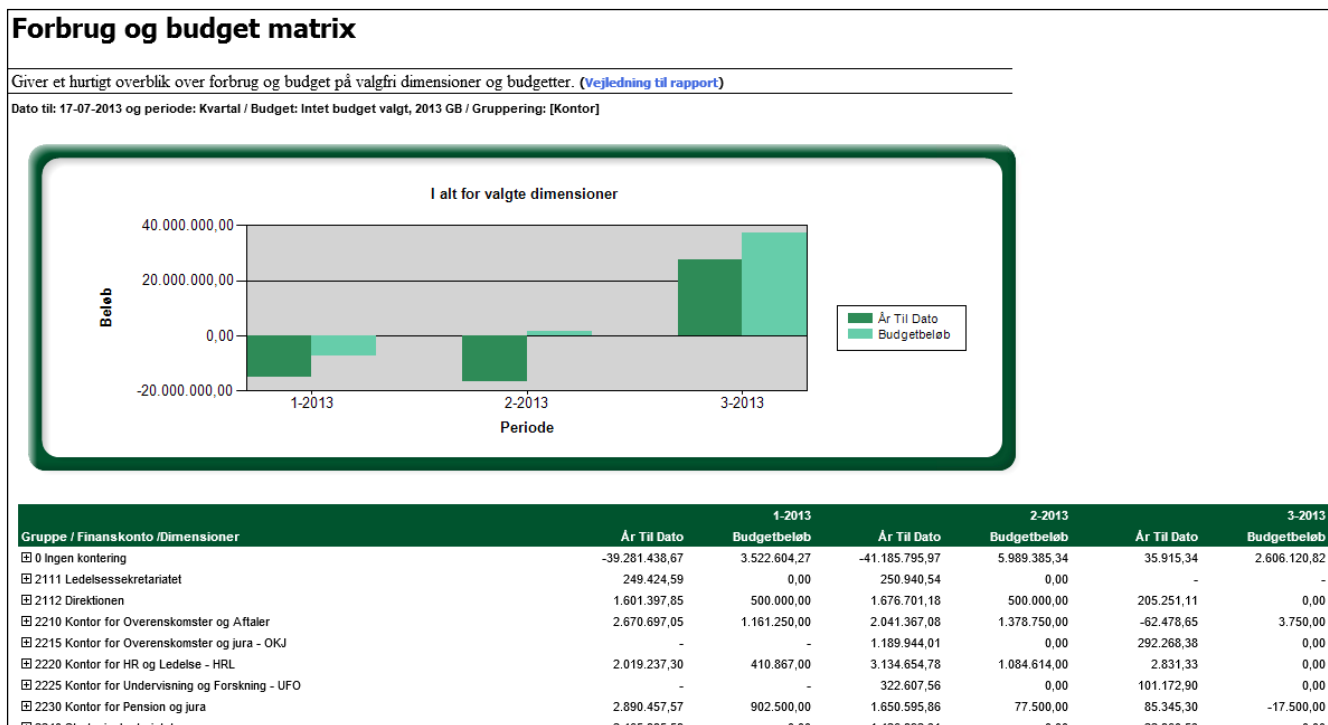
Forbrug og budget matrix

Giver et hurtigt overblik over forbrug og budget på valgfri dimensioner og budgetter. (Vejledning til rapport)

Dato til: 17-07-2013 og periode: Kvartal / Budget: Intet budget valgt, 2013 GB / Gruppering: [Kontor]

I alt for valgte dimensioner

40.000.000,00
20.000.000,00
0,00
-20.000.000,00

Beløb

1-2013
2-2013
3-2013

Periode

År Til Dato
Budgetbeløb

| Gruppe / Finanskonto /Dimensioner | 1-2013 År Til Dato | 1-2013 Budgetbeløb | 2-2013 År Til Dato | 2-2013 Budgetbeløb | 3-2013 År Til Dato | 3-2013 Budgetbeløb |
|---|---|---|---|---|---|---|
| ⊞ 0 Ingen kontering | -39.281.438,67 | 3.522.604,27 | -41.185.795,97 | 5.989.385,34 | 35.915,34 | 2.606.120,82 |
| ⊞ 2111 Ledelsessekretariatet | 249.424,59 | 0,00 | 250.940,54 | 0,00 | - | - |
| ⊞ 2112 Direktionen | 1.601.397,85 | 500.000,00 | 1.676.701,18 | 500.000,00 | 205.251,11 | 0,00 |
| ⊞ 2210 Kontor for Overenskomster og Aftaler | 2.670.697,05 | 1.161.250,00 | 2.041.367,08 | 1.378.750,00 | -62.478,65 | 3.750,00 |
| ⊞ 2215 Kontor for Overenskomster og jura - OKJ | - | - | 1.189.944,01 | 0,00 | 292.268,38 | 0,00 |
| ⊞ 2220 Kontor for HR og Ledelse - HRL | 2.019.237,30 | 410.867,00 | 3.134.654,78 | 1.084.614,00 | 2.831,33 | 0,00 |
| ⊞ 2225 Kontor for Undervisning og Forskning - UFO | - | - | 322.607,56 | 0,00 | 101.172,90 | 0,00 |
| ⊞ 2230 Kontor for Pension og jura | 2.890.457,57 | 902.500,00 | 1.650.595,86 | 77.500,00 | 85.345,30 | -17.500,00 |